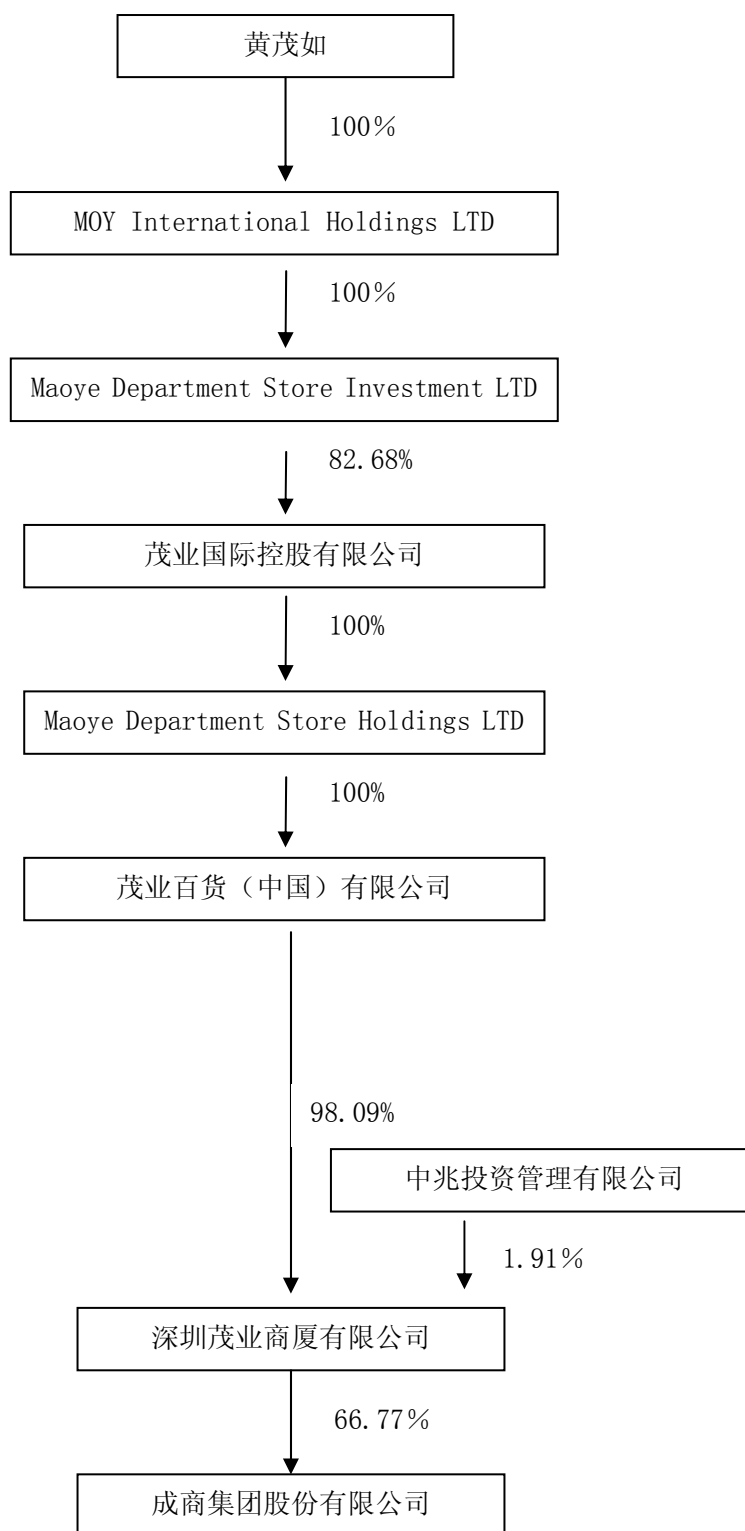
黄茂如

100％

MOY International Holdings LTD

100％

Maoye Department Store Investment LTD

82.68%

茂业国际控股有限公司

100%

Maoye Department Store Holdings LTD

100%

茂业百货（中国）有限公司

98.09%

中兆投资管理有限公司

1.91％

深圳茂业商厦有限公司

66.77％

成商集团股份有限公司